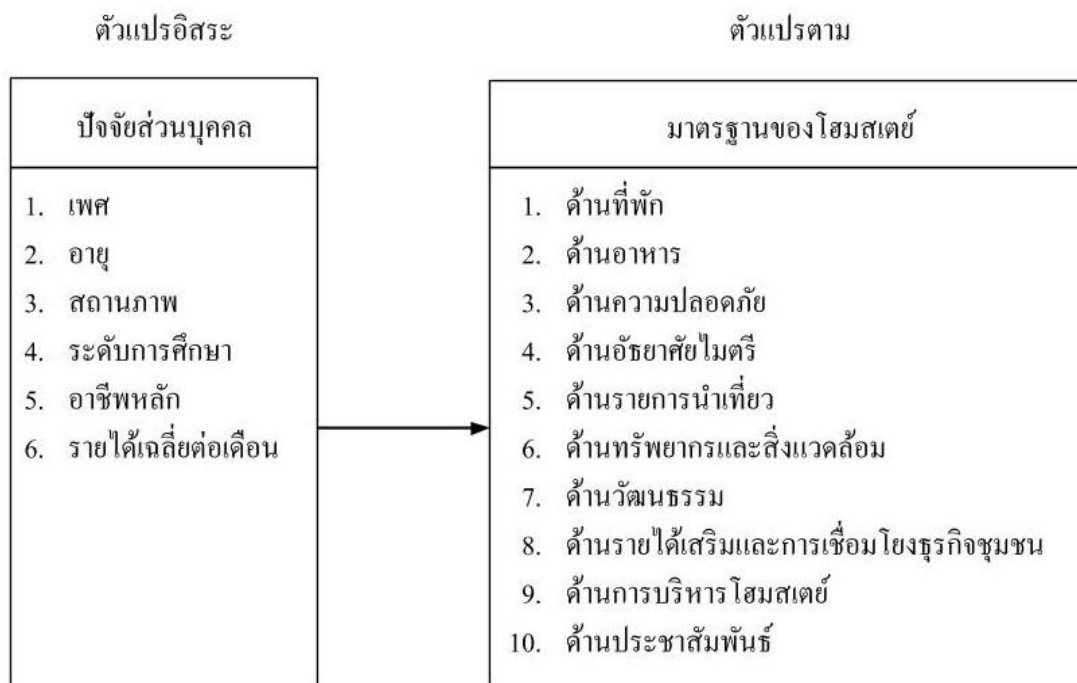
ตัวแปรอิสระ

ปัจจัยส่วนบุคคล

1. เพศ
2. อายุ
3. สถานภาพ
4. ระดับการศึกษา
5. อาชีพหลัก
6. รายได้เฉลี่ยต่อเดือน

ตัวแปรตาม

มาตรฐานของโฮมสเตย์

1. ด้านที่พัก
2. ด้านอาหาร
3. ด้านความปลอดภัย
4. ด้านอัธยาศัยไมตรี
5. ด้านรายการนำเที่ยว
6. ด้านทรัพยากรและสิ่งแวดล้อม
7. ด้านวัฒนธรรม
8. ด้านรายได้เสริมและการเชื่อมโยงธุรกิจชุมชน
9. ด้านการบริหารโฮมสเตย์
10. ด้านประชาสัมพันธ์